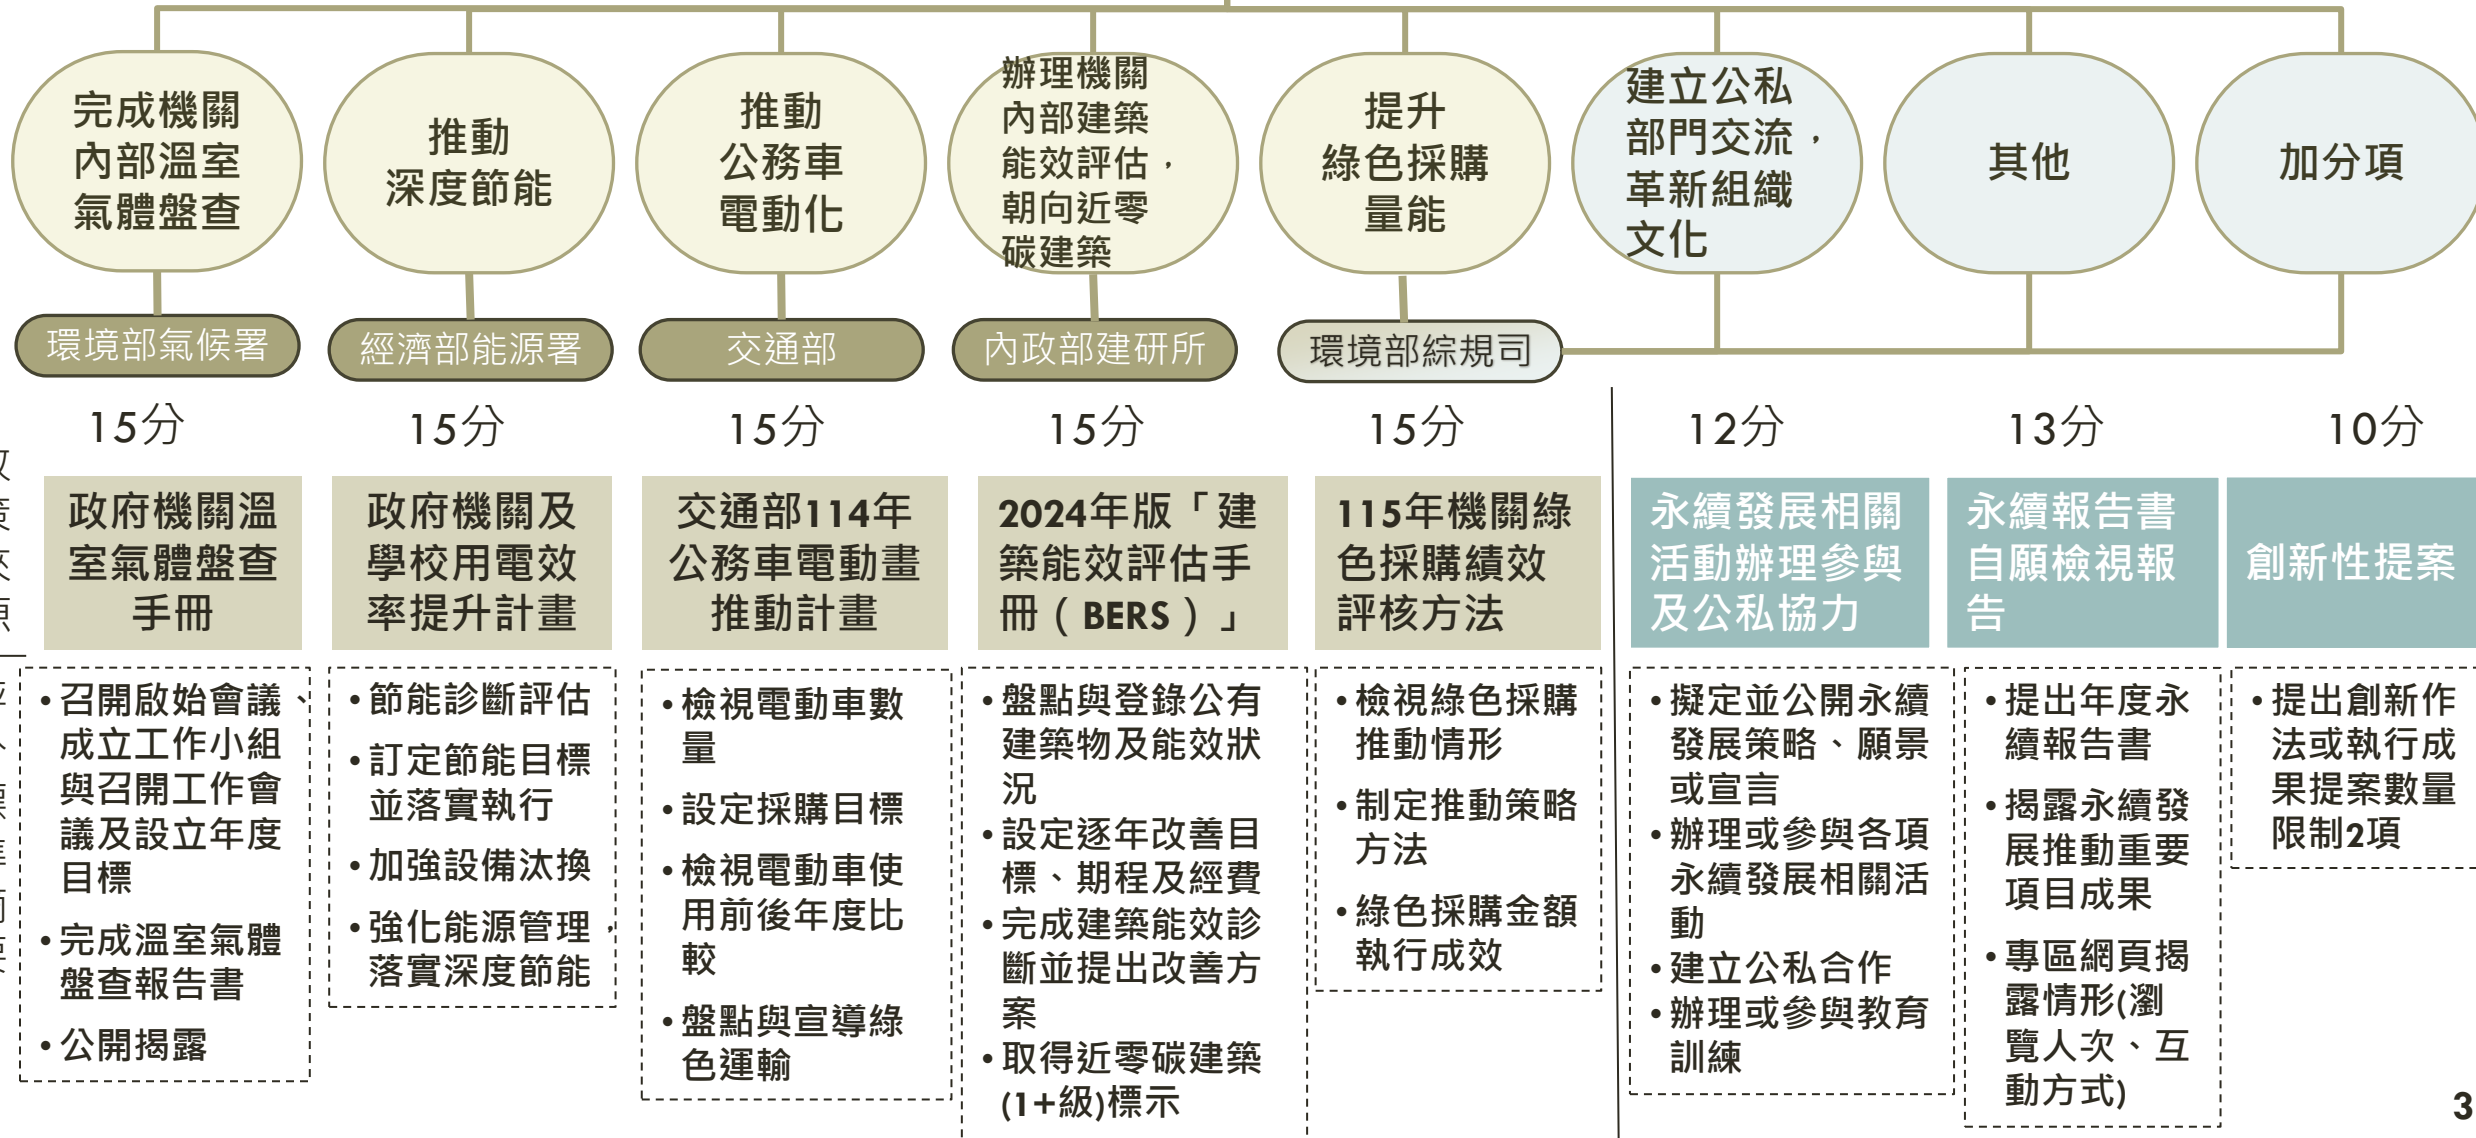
完成機關內部溫室氣體盤查

推動深度節能

推動公務車電動化

辦理機關內部建築能效評估，朝向近零碳建築

提升綠色採購量能

建立公私部門交流，革新組織文化

其他

加分項

環境部氣候署

經濟部能源署

交通部

內政部建研所

環境部綜規司

15分

15分

15分

15分

15分

12分

13分

10分

政府機關溫室氣體盤查手冊

政府機關及學校用電效率提升計畫

交通部114年公務車電動畫推動計畫

2024年版「建築能效評估手冊（BERS）」

115年機關綠色採購績效評核方法

永續發展相關活動辦理參與及公私協力

永續報告書自願檢視報告

創新性提案

• 召開啟始會議、成立工作小組與召開工作會議及設立年度目標
• 完成溫室氣體盤查報告書
• 公開揭露

• 節能診斷評估
• 訂定節能目標並落實執行
• 加強設備汰換
• 強化能源管理，落實深度節能

• 檢視電動車數量
• 設定採購目標
• 檢視電動車使用前後年度比較
• 盤點與宣導綠色運輸

• 盤點與登錄公有建築物及能效狀況
• 設定逐年改善目標、期程及經費
• 完成建築能效診斷並提出改善方案
• 取得近零碳建築(1+級)標示

• 檢視綠色採購推動情形
• 制定推動策略方法
• 綠色採購金額執行成效

• 擬定並公開永續發展策略、願景或宣言
• 辦理或參與各項永續發展相關活動
• 建立公私合作
• 辦理或參與教育訓練

• 提出年度永續報告書
• 揭露永續發展推動重要項目成果
• 專區網頁揭露情形(瀏覽人次、互動方式)

• 提出創新作法或執行成果提案數量限制2項

3